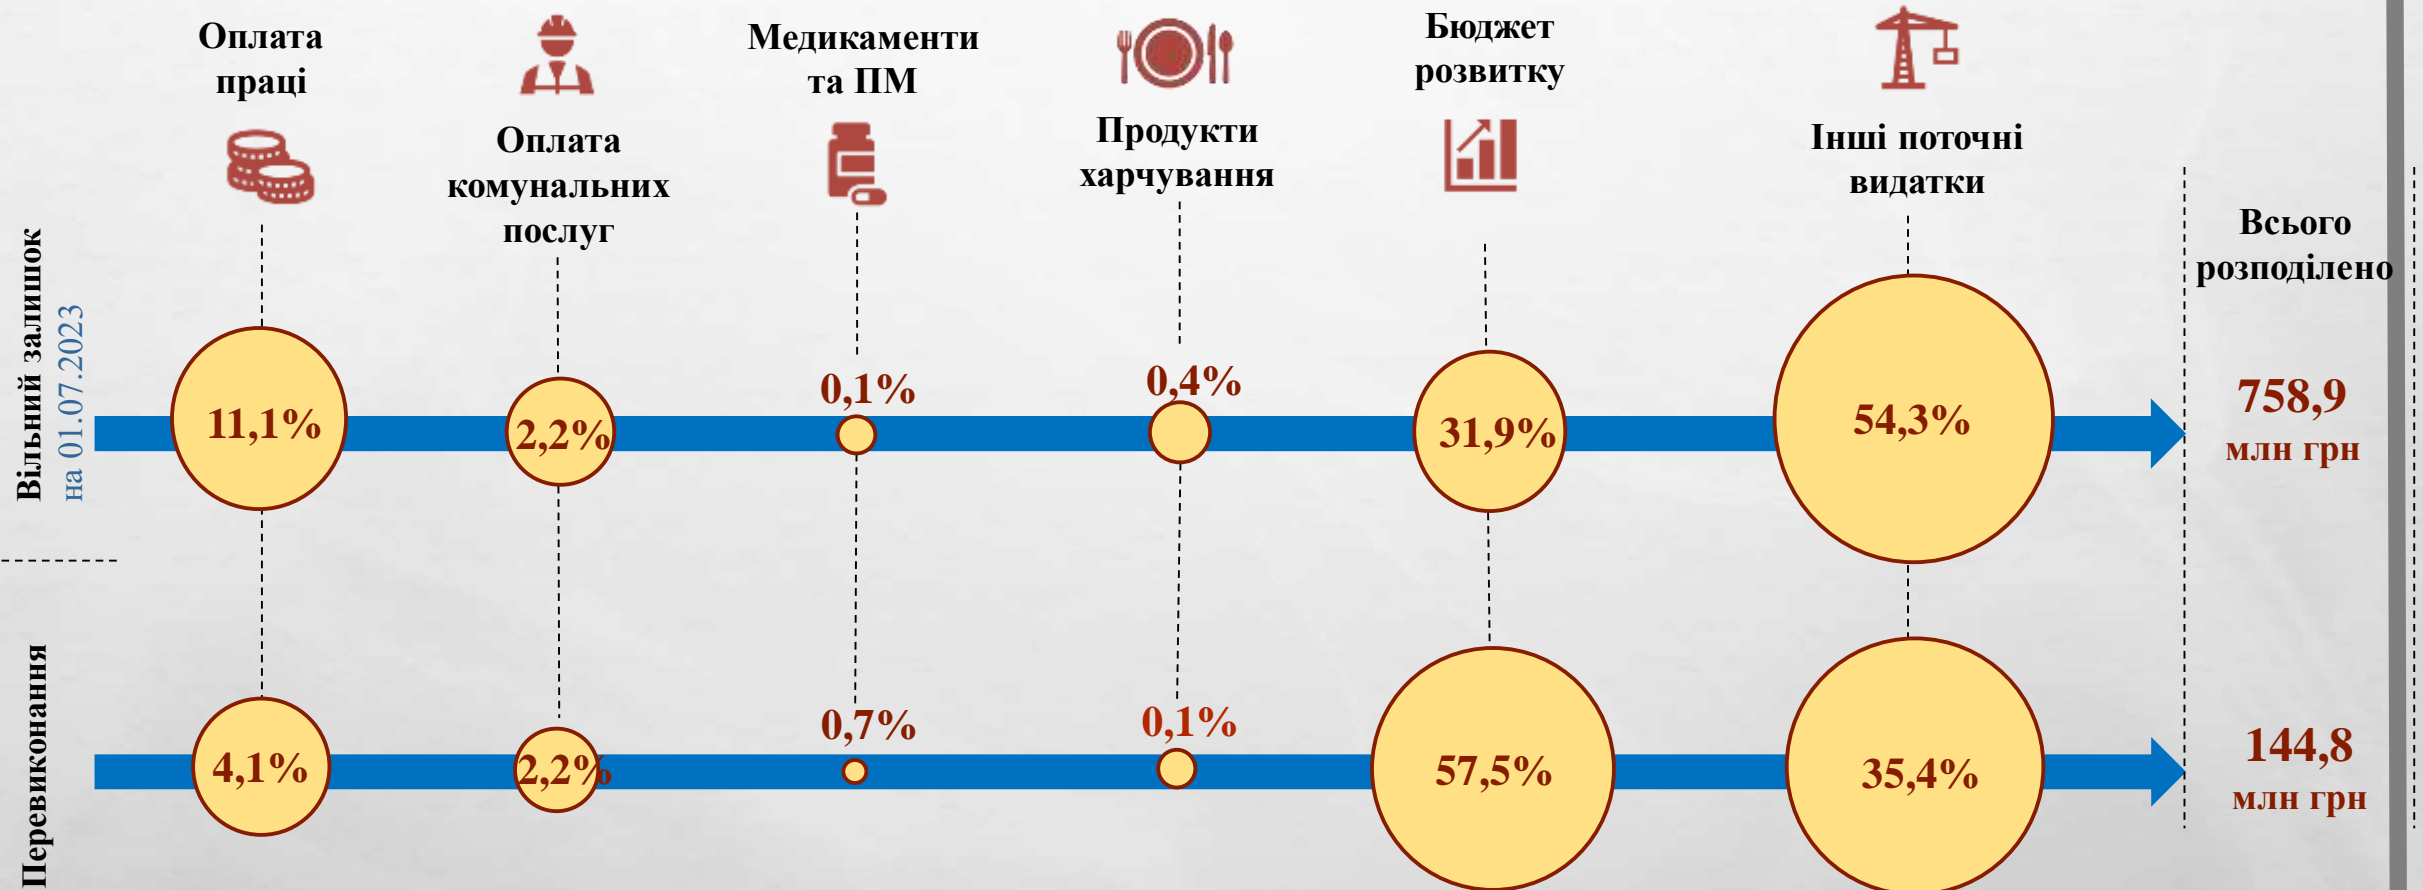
Оплата праці

Оплата комунальних послуг

Медикаменти та ПМ

Продукти харчування

Бюджет розвитку

Інші поточні видатки

Всього розподілено

Вільний залишок
на 01.07.2023

11,1%
2,2%
0,1%
0,4%
31,9%
54,3%

758,9
млн грн

Перевиконання

4,1%
2,2%
0,7%
0,1%
57,5%
35,4%

144,8
млн грн